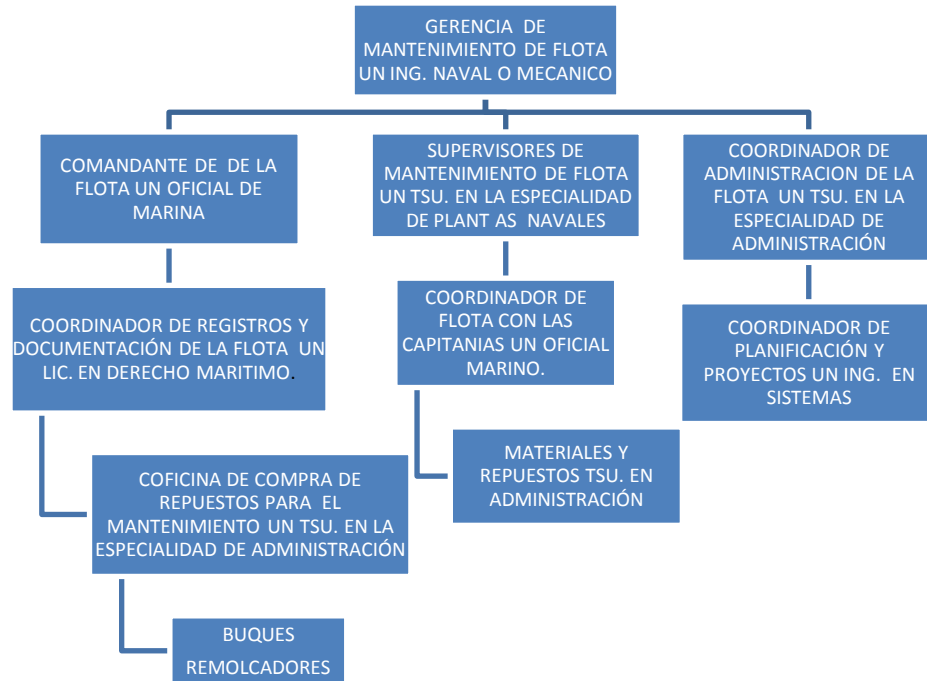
GERENCIA DE MANTENIMIENTO DE FLOTA UN ING. NAVAL O MECANICO

COMANDANTE DE DE LA FLOTA UN OFICIAL DE MARINA

SUPERVISORES DE MANTENIMIENTO DE FLOTA UN TSU. EN LA ESPECIALIDAD DE PLANT AS NAVALES

COORDINADOR DE ADMINISTRACION DE LA FLOTA UN TSU. EN LA ESPECIALIDAD DE ADMINISTRACIÓN

COORDINADOR DE REGISTROS Y DOCUMENTACIÓN DE LA FLOTA UN LIC. EN DERECHO MARITIMO.

COORDINADOR DE FLOTA CON LAS CAPITANIAS UN OFICIAL MARINO.

COORDINADOR DE PLANIFICACIÓN Y PROYECTOS UN ING. EN SISTEMAS

MATERIALES Y REPUESTOS TSU. EN ADMINISTRACIÓN

COFICINA DE COMPRA DE REPUESTOS PARA EL MANTENIMIENTO UN TSU. EN LA ESPECIALIDAD DE ADMINISTRACIÓN

BUQUES REMOLCADORES